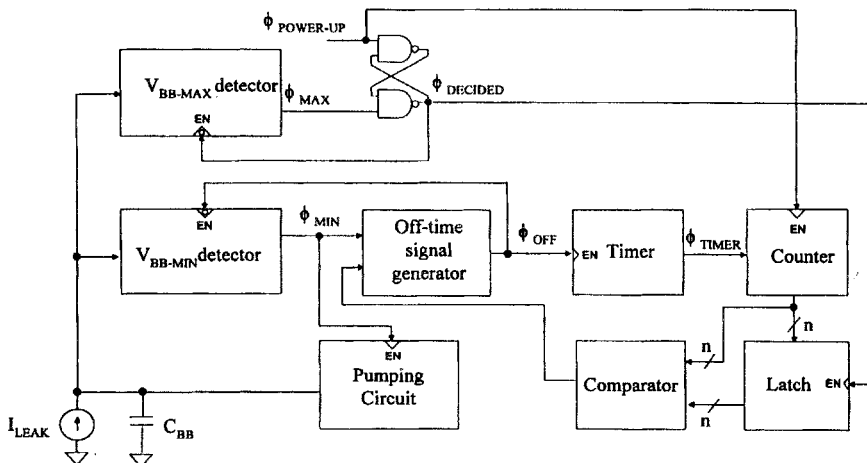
$\phi_{POWER-UP}$

$V_{BB-MAX}$ detector

$\phi_{MAX}$

$\phi_{DECIDED}$

EN

EN

$V_{BB-MIN}$detector

$\phi_{MIN}$

Off-time signal generator

$\phi_{OFF}$

EN Timer

$\phi_{TIMER}$

EN

Counter

n

n

EN

Pumping Circuit

Comparator

n

Latch

EN

$I_{LEAK}$

$C_{BB}$